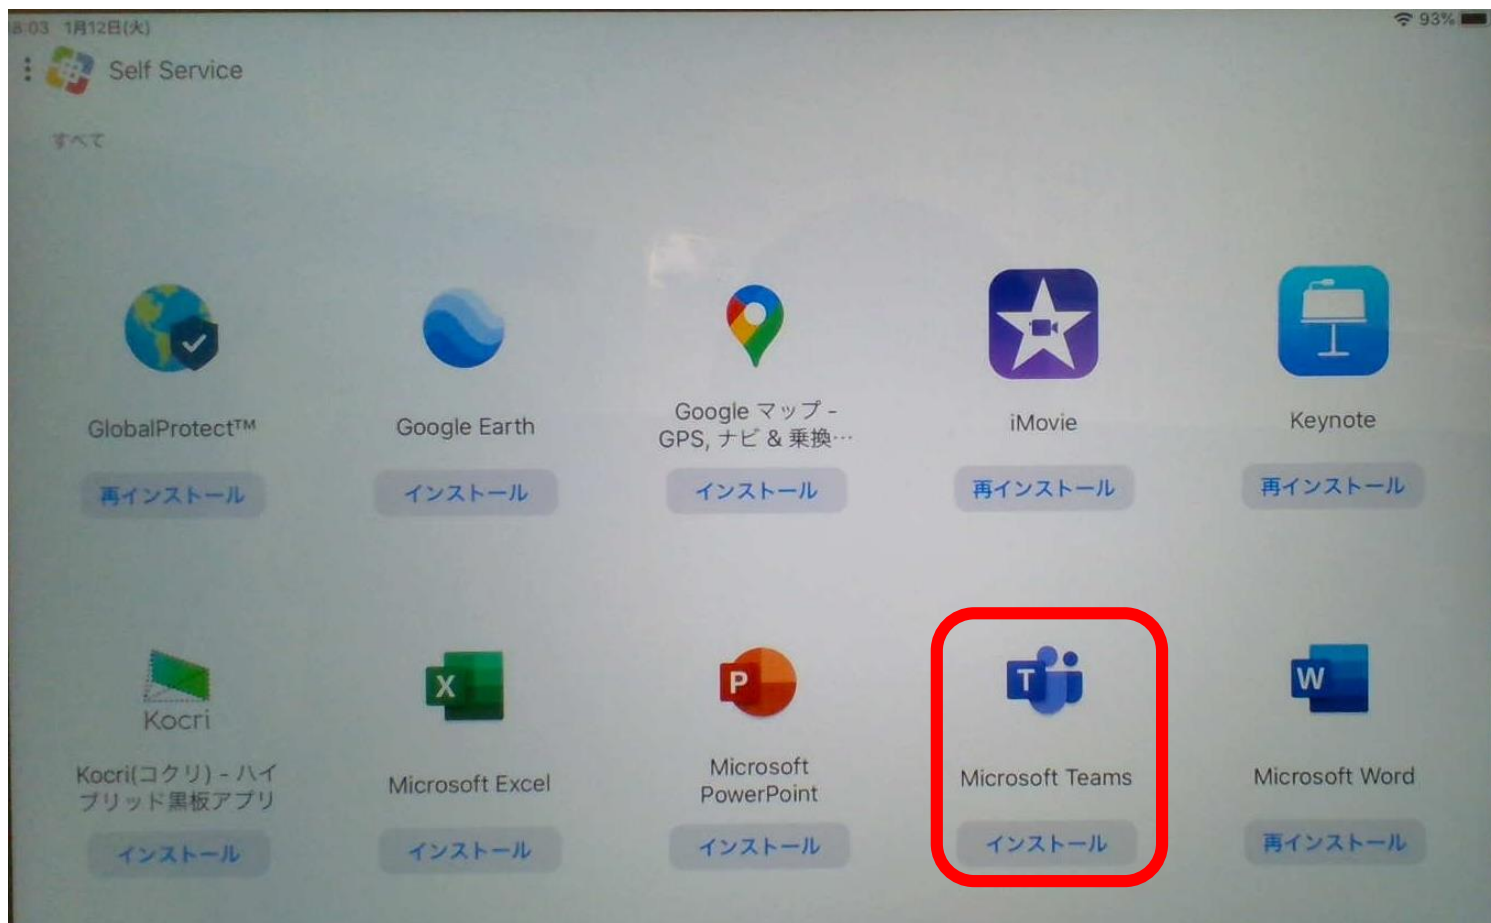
8:03 1月12日(火)

93%

Self Service

すべて

GlobalProtect™

再インストール

Google Earth

インストール

Google マップ - GPS, ナビ & 乗換…

インストール

iMovie

再インストール

Keynote

再インストール

Kocri

Kocri(コクリ) - ハイブリッド黒板アプリ

インストール

X

Microsoft Excel

インストール

P

Microsoft PowerPoint

インストール

T

Microsoft Teams

インストール

W

Microsoft Word

再インストール